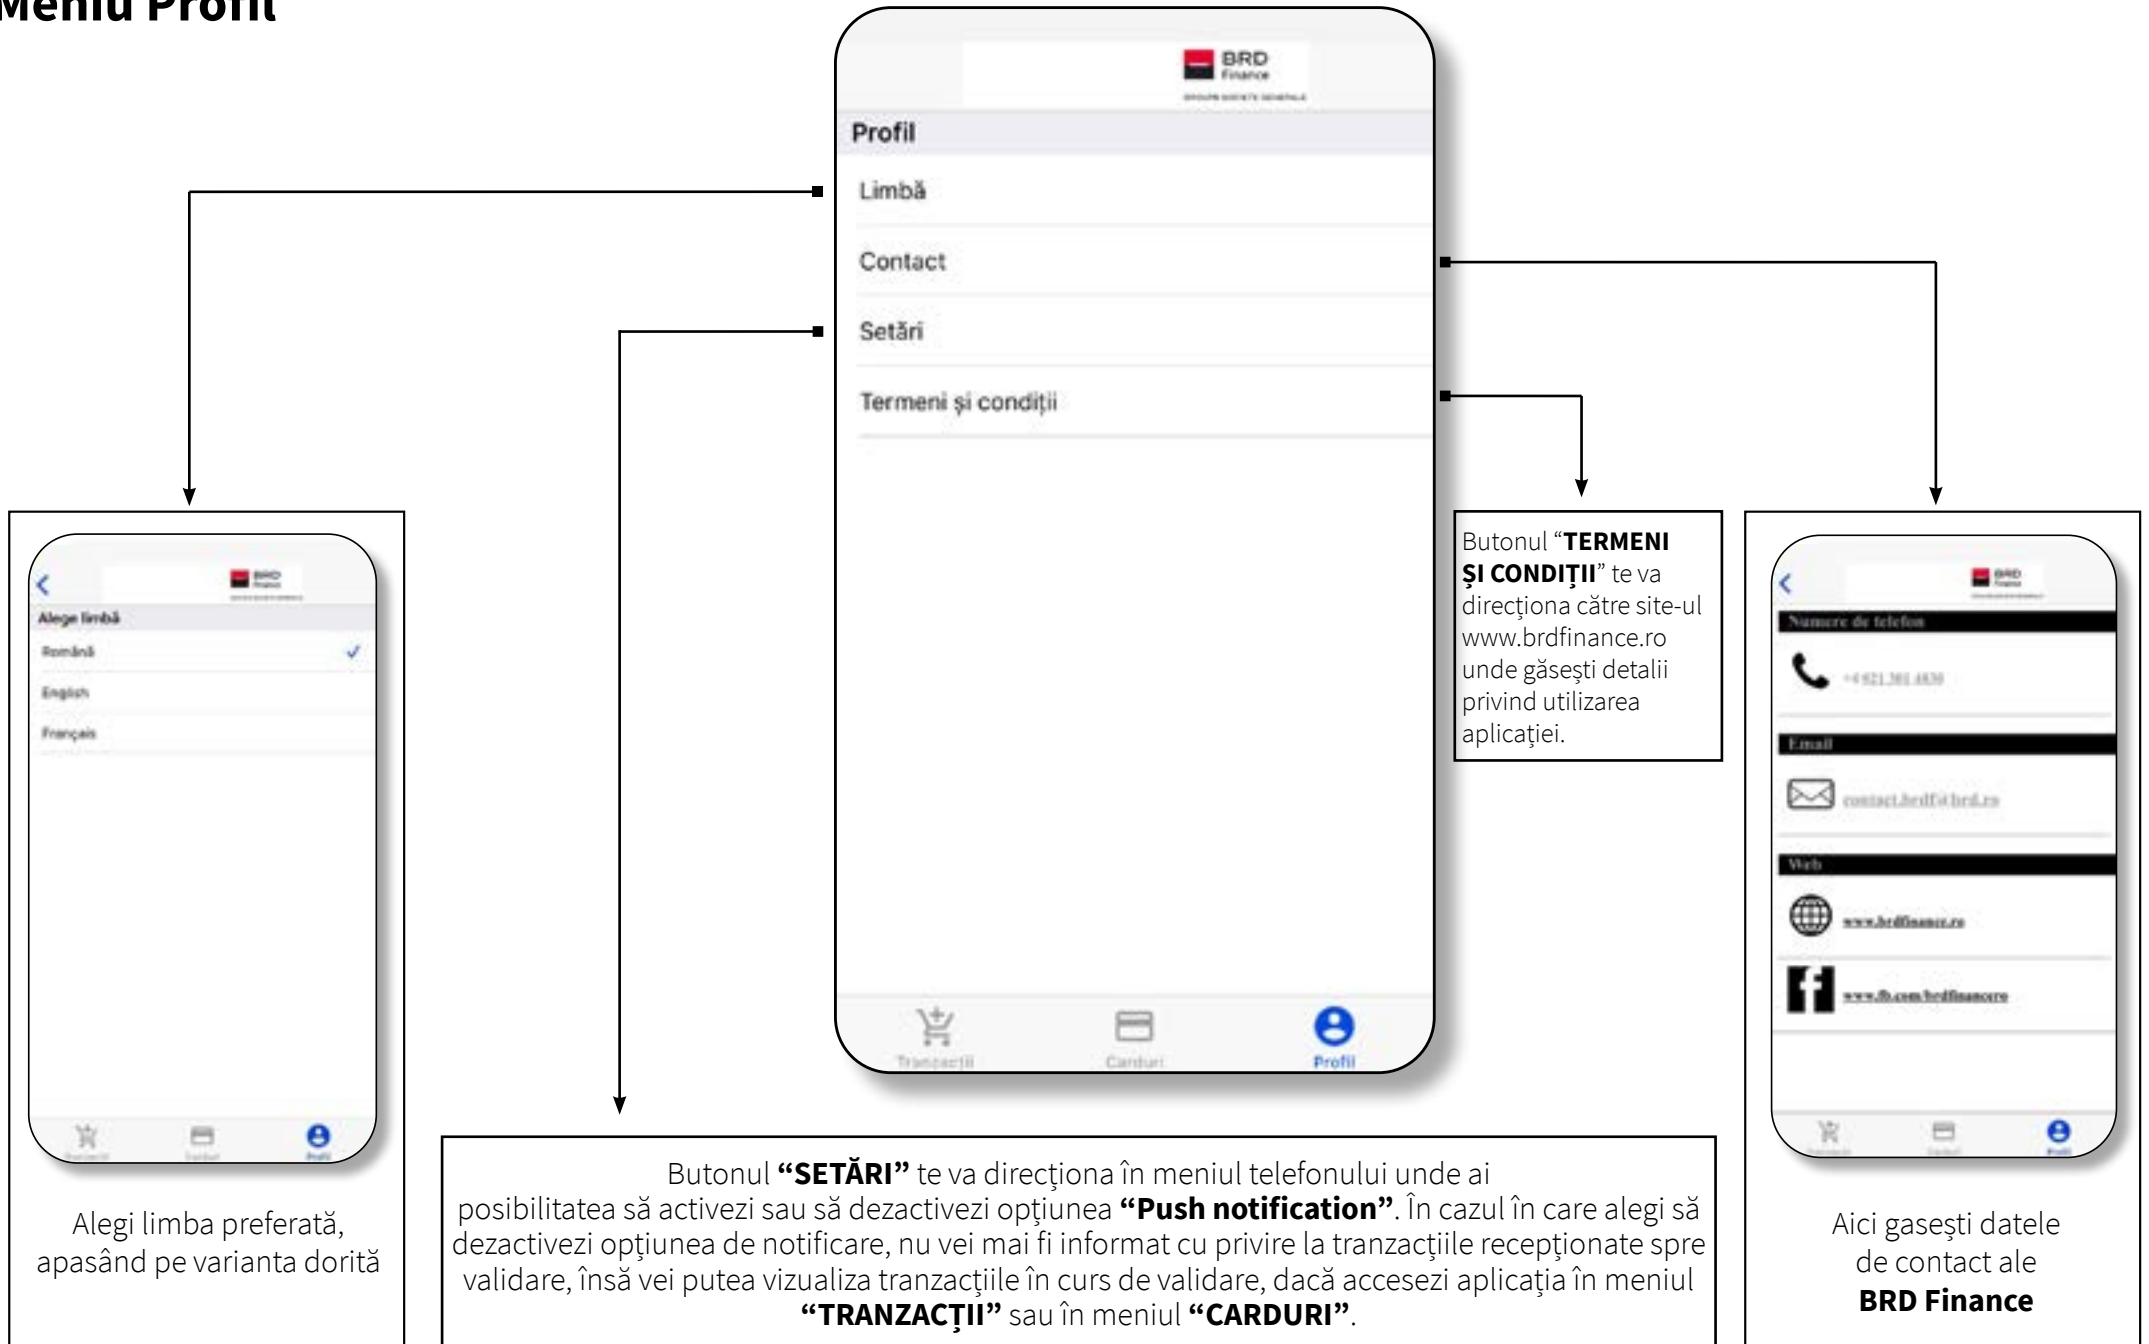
Meniu Profil

BRD Finance
GROUPE SOCIETE GENERALE

Profil

Limbă

Contact

Setări

Termeni și condiții

Tranzacții Carduri Profil

Alege limbă

Română

English

Français

Alegi limba preferată, apasând pe varianta dorită

Butonul **“SETĂRI”** te va direcţiona în meniul telefonului unde ai posibilitatea să activezi sau să dezactivezi opţiunea **“Push notification”**. În cazul în care alegi să dezactivezi opţiunea de notificare, nu vei mai fi informat cu privire la tranzacţiile recepţionate spre validare, însă vei putea vizualiza tranzacţiile în curs de validare, dacă accesezi aplicaţia în meniul **“TRANZACŢII”** sau în meniul **“CARDURI”**.

Butonul “**TERMENI ŞI CONDIŢII**” te va direcţiona către site-ul www.brdfinance.ro unde găsești detalii privind utilizarea aplicaţiei.

Numere de telefon

+4 021 301 4830

Email

contact.brdf@brd.ro

Web

www.brdfinance.ro

www.fb.com/brdfinancero

Aici gasești datele de contact ale **BRD Finance**